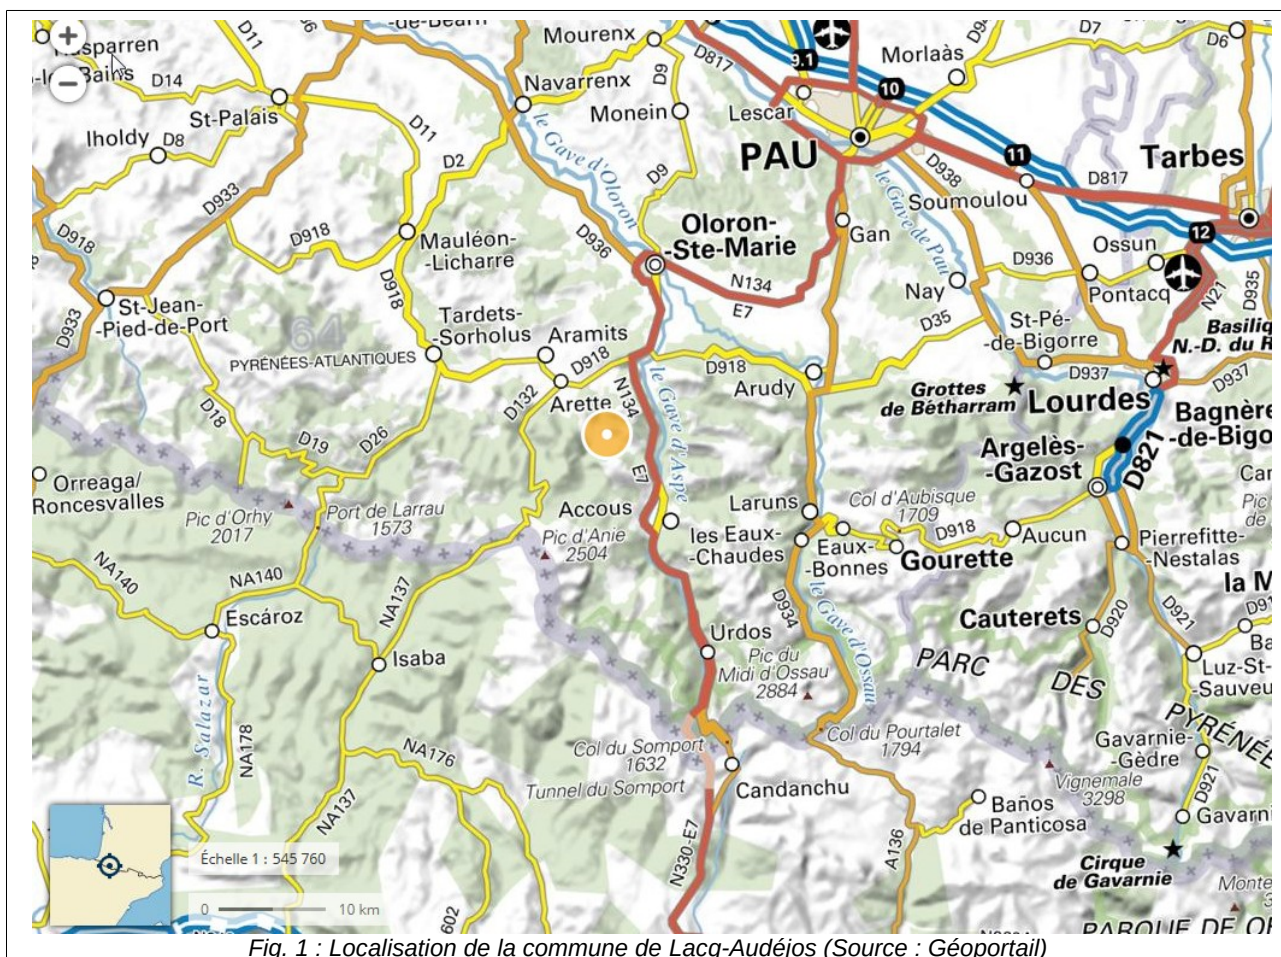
+
−
-de-Béarn
Hasparren
-les-Bains
D14
D11
St-Palais
Iholdy
D8
D11
D2
D933
D918
D918
Mauléon-
-Licharre
D918
St-Jean-
-Pied-de-Port
D933
64
PYRÉNÉES-ATLANTIQUES
Tardets-
-Sorholus
Aramits
D918
D132
Arette
D18
D19
D26
Orreaga/
Roncesvalles
Pic d'Orhy
2017
Port de Larrau
1573
NA140
NA140
Escároz
NA137
Isaba
R. Salazar
NA178
NA176
NA137
Mourenx
Navarrenx
D9
Monein
le Gave d'Oloron
D9
D936
Oloron-
-Ste-Marie
N134
E7
N134
E7
le Gave d'Aspe
Accous
Pic d'Anie
2504
Urdos
Col du Somport
1632
Tunnel du Somport
Candanchu
N330-E7
602
D817
9.1
Lescar
PAU
10
Morlaàs
D943
D7
D6
D938
le Gave de Pau
Soumoulou
11
Tarbes
D817
Gan
D936
Ossun
12
Nay
Pontacq
N21
D935
D35
St-Pé-
-de-Bigorre
Basiliq
N.-D. du R
D918
Arudy
D937
D937
Grottes
de Bétharram
Lourdes
Bagnère
-de-Bigo
Argelès-
-Gazost
D821
Car
Pic
de
Laruns
Col d'Aubisque
1709
D918
Aucun
les Eaux-
-Chaudes
Eaux-
-Bonnes
Gourette
Pierrefitte-
-Nestalas
la M
D934
le Gave d'Ossau
Cauterets
D920
D921
D91
Ba
Pic du
Midi d'Ossau
2884
PARC
DES
Luz-St-
-Sauveu
PYRÉNÉE
Col du Pourtalet
1794
Gavarnie-
-Gèdre
D921
Vignemale
3298
Baños
de Panticosa
Gavarni
A136
Cirque
de Gavarnie
Monte
PARQUE DE OR
Échelle 1 : 545 760
0
10 km
Fig. 1 : Localisation de la commune de Lacq-Audéjos (Source : Géoportail)